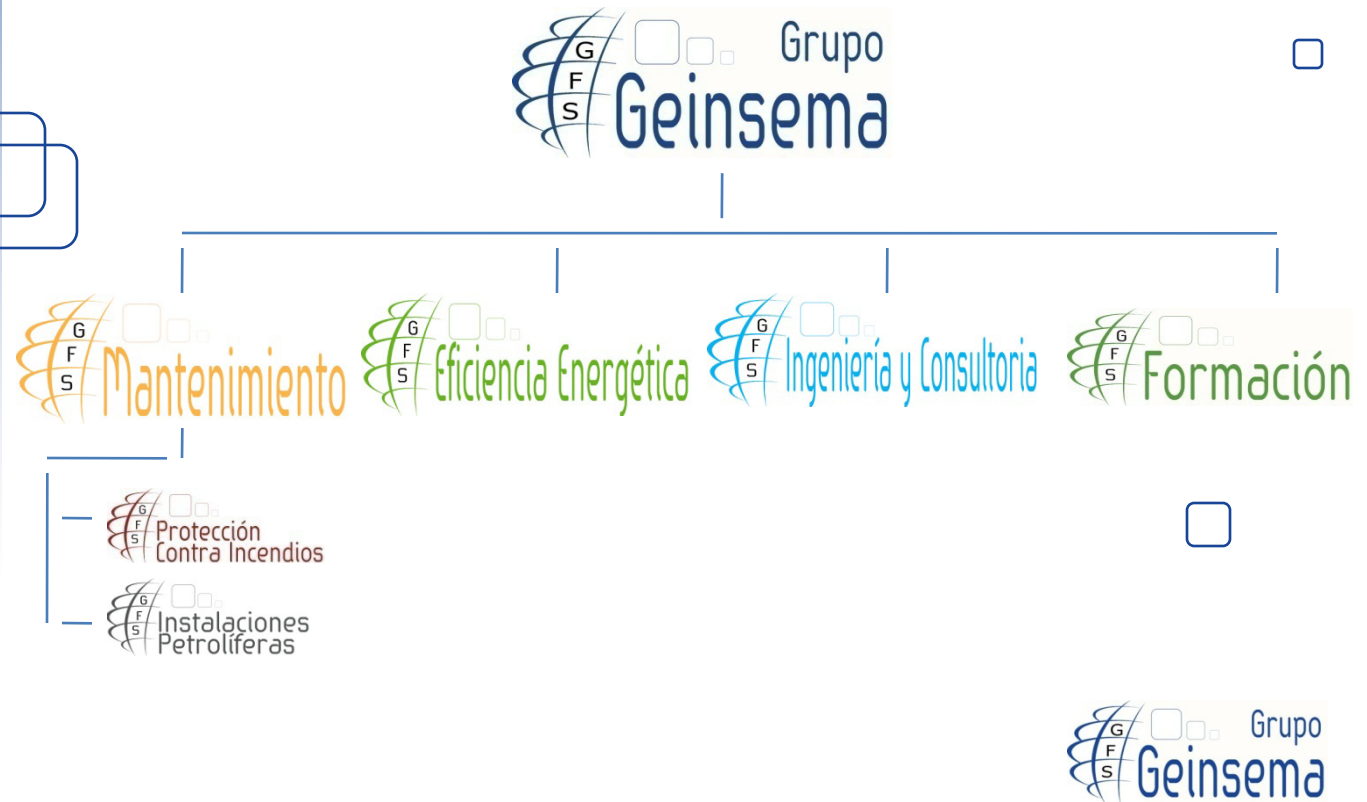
G
F
S
Grupo
Geinsema

G
F
S
Mantenimiento

G
F
S
Eficiencia Energética

G
F
S
Ingeniería y Consultoria

G
F
S
Formación

G
F
S
Protección
Contra Incendios

G
F
S
Instalaciones
Petrolíferas

G
F
S
Grupo
Geinsema